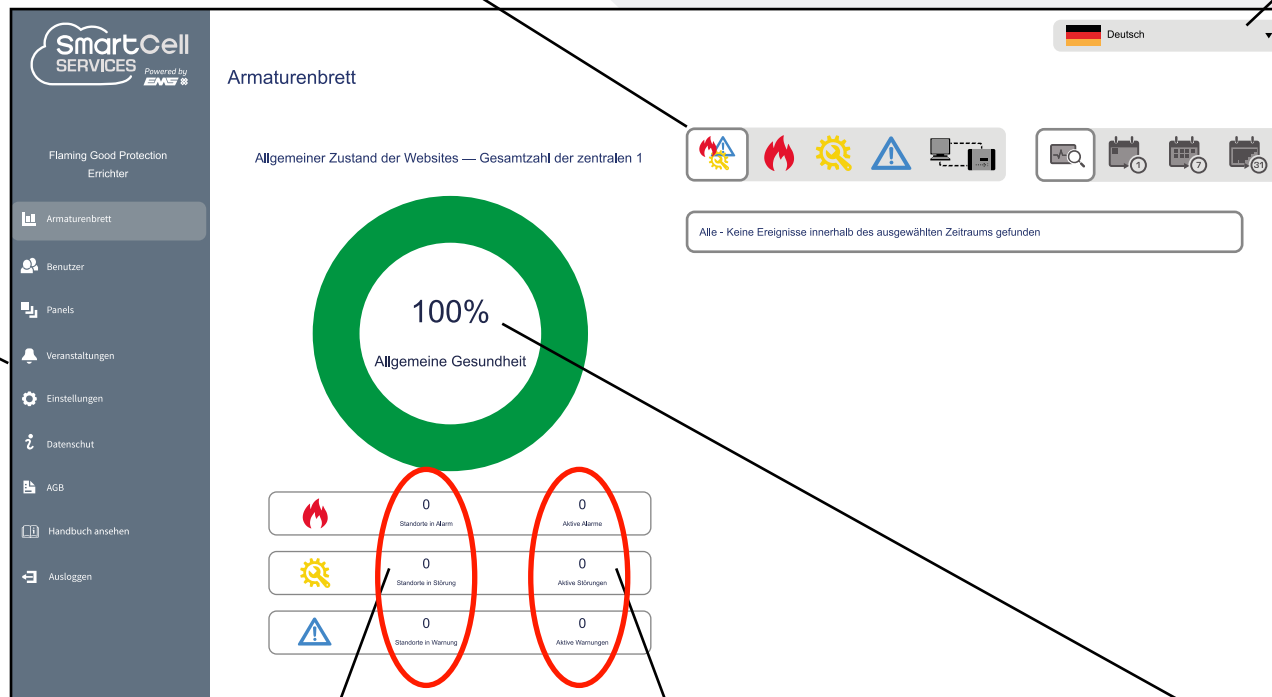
SmartCell SERVICES Powered by EMS

Deutsch

Armaturenbrett

Flaming Good Protection Errichter

Armaturenbrett

Benutzer

Panels

Veranstaltungen

Einstellungen

Datenschut

AGB

Handbuch ansehen

Ausloggen

Allgemeiner Zustand der Websites — Gesamtzahl der zentralen 1

Alle - Keine Ereignisse innerhalb des ausgewählten Zeitraums gefunden

1 7 31

100%

Allgemeine Gesundheit

| | 0 Standorte in Alarm | 0 Aktive Alarme |
|---|---|---|
| | 0 Standorte in Störung | 0 Aktive Störungen |
| | 0 Standorte in Warnung | 0 Aktive Warnungen |